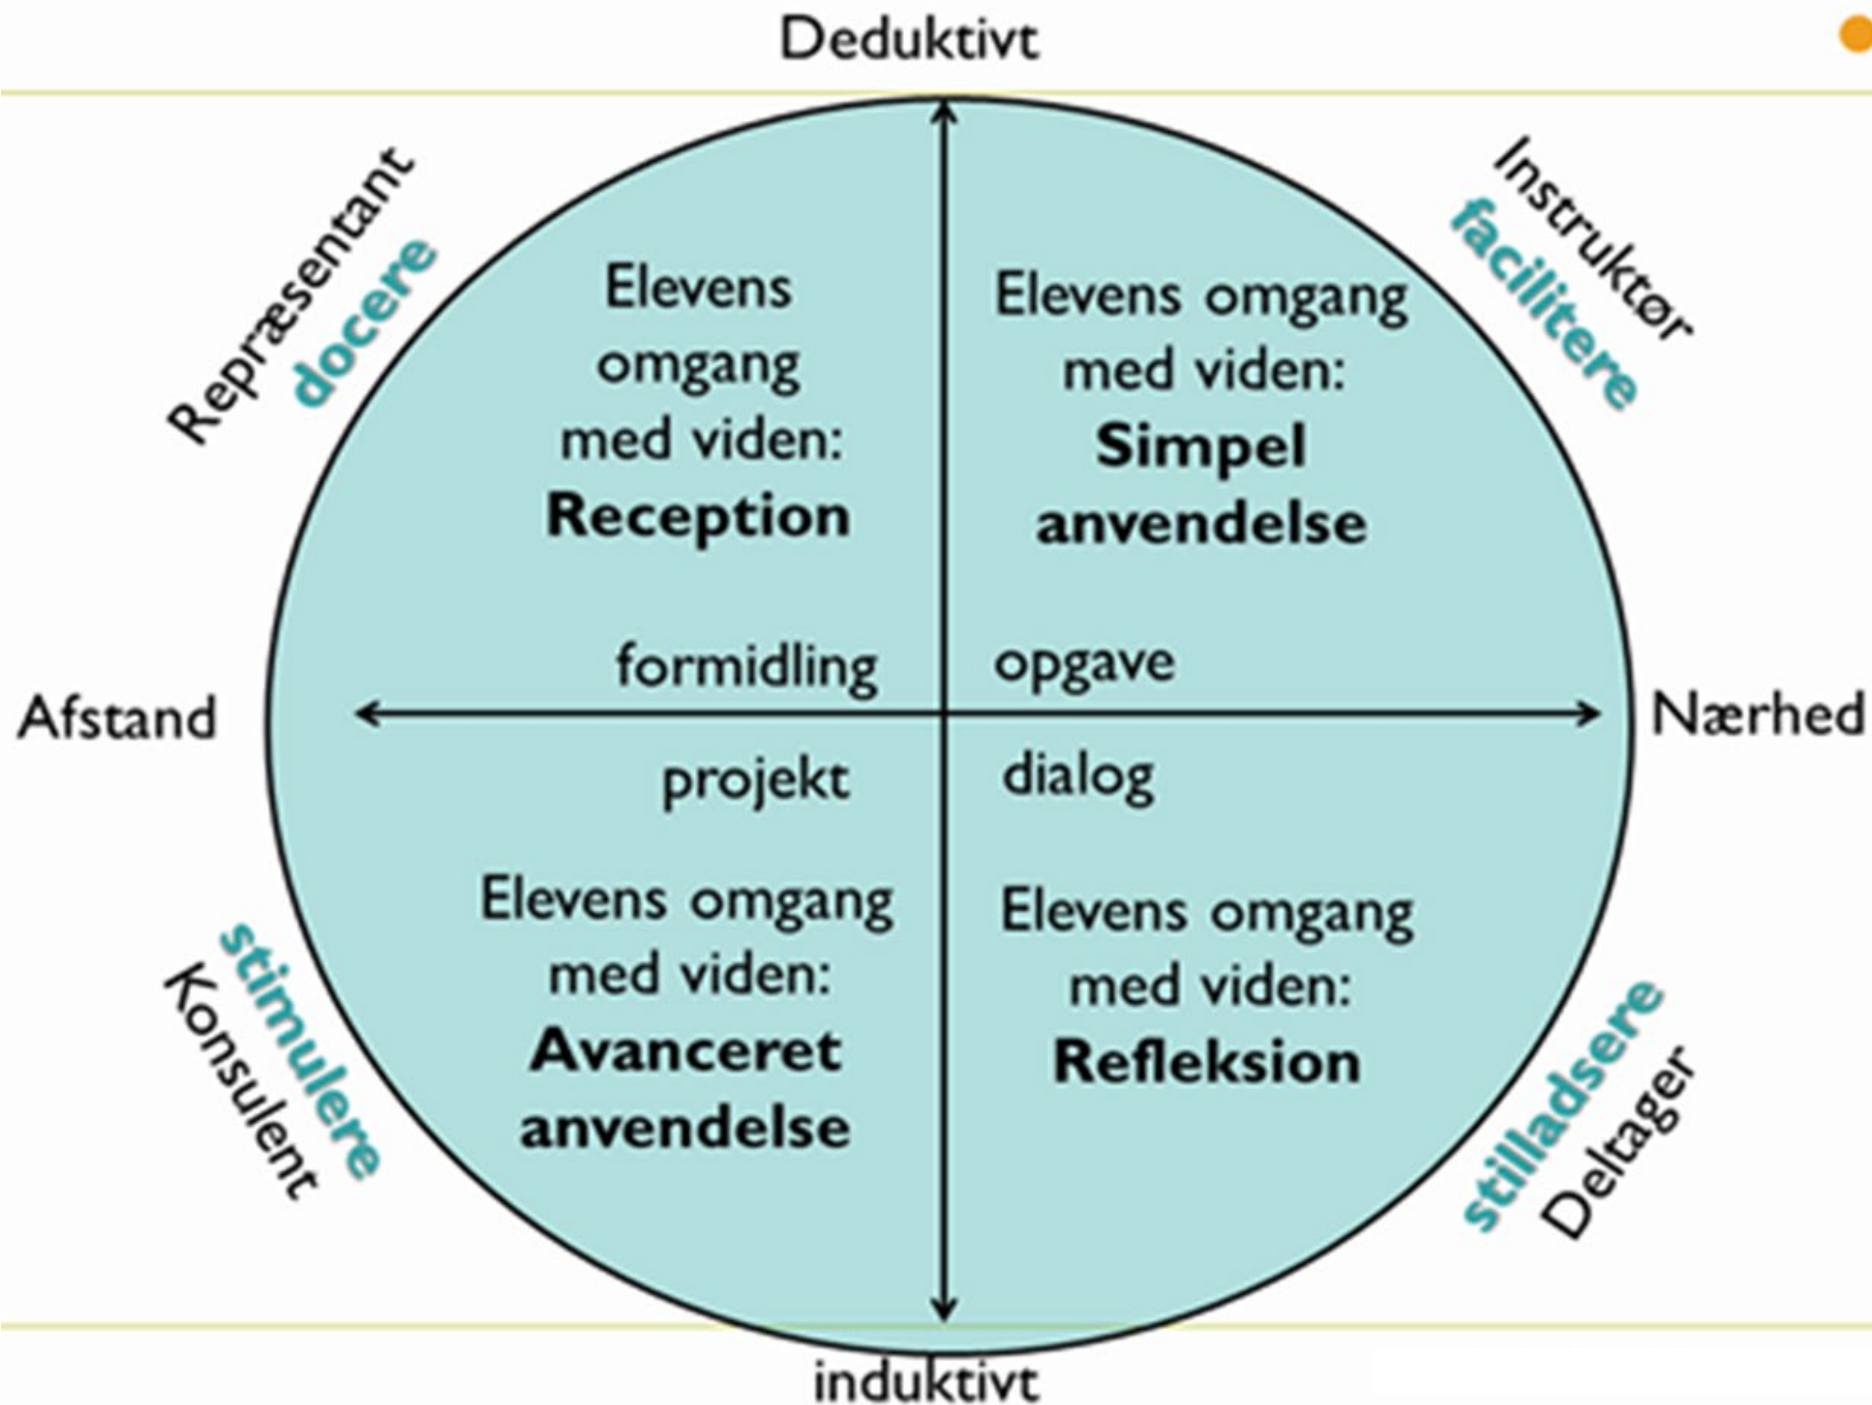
Deduktivt

Repræsentant
docere

Instruktør
facilitere

Elevens omgang med viden: **Reception**

Elevens omgang med viden: **Simpel anvendelse**

formidling

opgave

Afstand

Nærhed

projekt

dialog

Elevens omgang med viden: **Avanceret anvendelse**

Elevens omgang med viden: **Refleksion**

stimulere
Konsulent

stilladsere
Deltager

induktivt